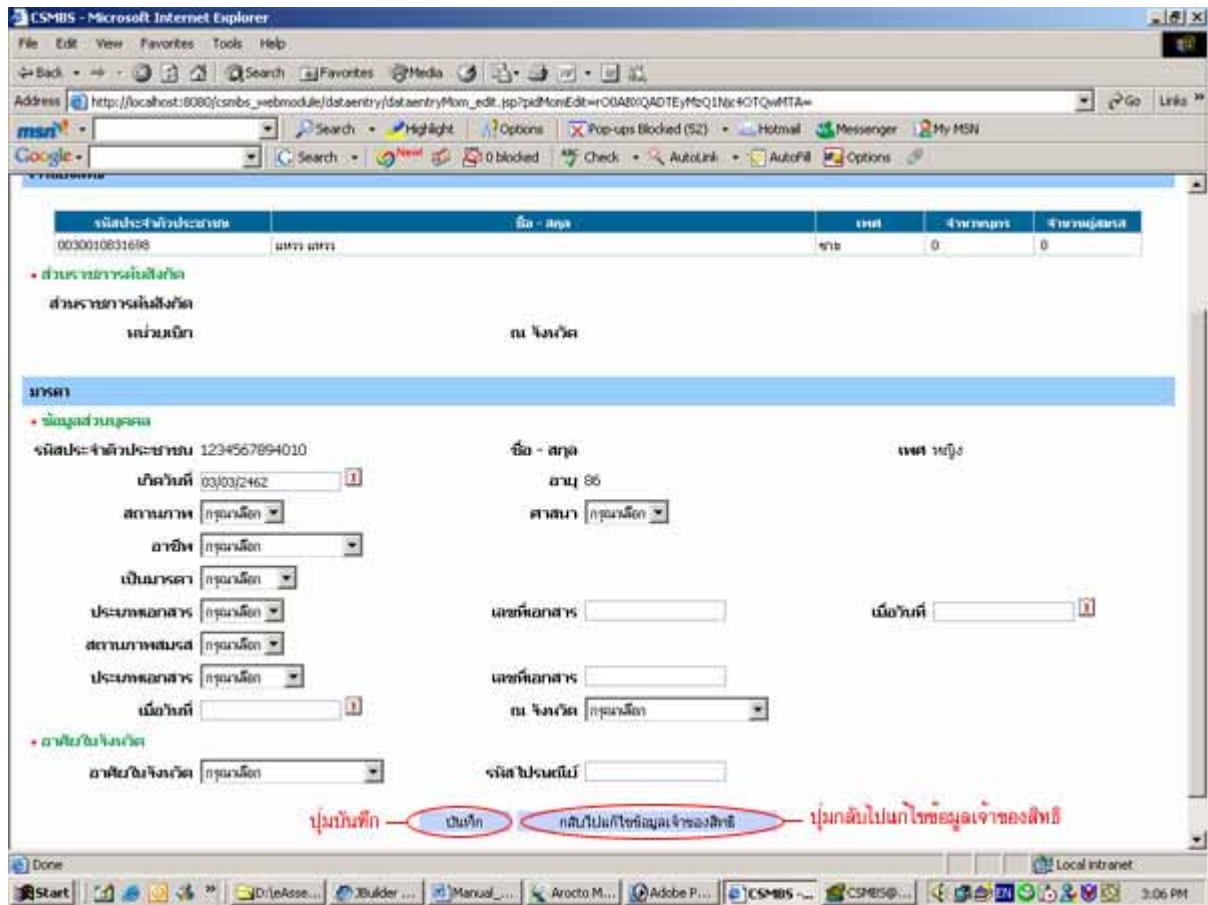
CSMBS - Microsoft Internet Explorer

File Edit View Favorites Tools Help

Back Search Favorites Media

Address http://localhost:8080/csmbs_webmodule/dataentry/dataentryMom_edit.jsp?pidMomEdit=rO0ABXQADTEyMzQ1Njc4OTQwMTA=

Go Links

msn Search Highlight Options Pop-ups Blocked (52) Hotmail Messenger My MSN

Google Search 0 blocked Check AutoLink AutoFill Options

| รหัสประจำตัวประชาชน | ชื่อ - สกุล | เพศ | จำนวนบุตร | จำนวนคู่สมรส |
|---|---|---|---|---|
| 0030010831698 | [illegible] | ชาย | 0 | 0 |

• ส่วนราชการต้นสังกัด

ส่วนราชการต้นสังกัด

หน่วยเบิก

ณ จังหวัด

มารดา

• ข้อมูลส่วนบุคคล

รหัสประจำตัวประชาชน 1234567894010

ชื่อ - สกุล

เพศ หญิง

เกิดวันที่ 03/03/2462

อายุ 86

สถานภาพ กรุณาเลือก

ศาสนา กรุณาเลือก

อาชีพ กรุณาเลือก

เป็นมารดา กรุณาเลือก

ประเภทเอกสาร กรุณาเลือก

เลขที่เอกสาร

เมื่อวันที่

สถานภาพสมรส กรุณาเลือก

ประเภทเอกสาร กรุณาเลือก

เลขที่เอกสาร

เมื่อวันที่

ณ จังหวัด กรุณาเลือก

• อาศัยในจังหวัด

อาศัยในจังหวัด กรุณาเลือก

รหัสไปรษณีย์

ปุ่มบันทึก บันทึก กลับไปแก้ไขข้อมูลเจ้าของสิทธิ ปุ่มกลับไปแก้ไขข้อมูลเจ้าของสิทธิ

Done

Local intranet

Start D:\eAsse... JBuilder ... Manual_... Arocto M... Adobe P... CSMBS -... CSMBS@... EN 3:06 PM